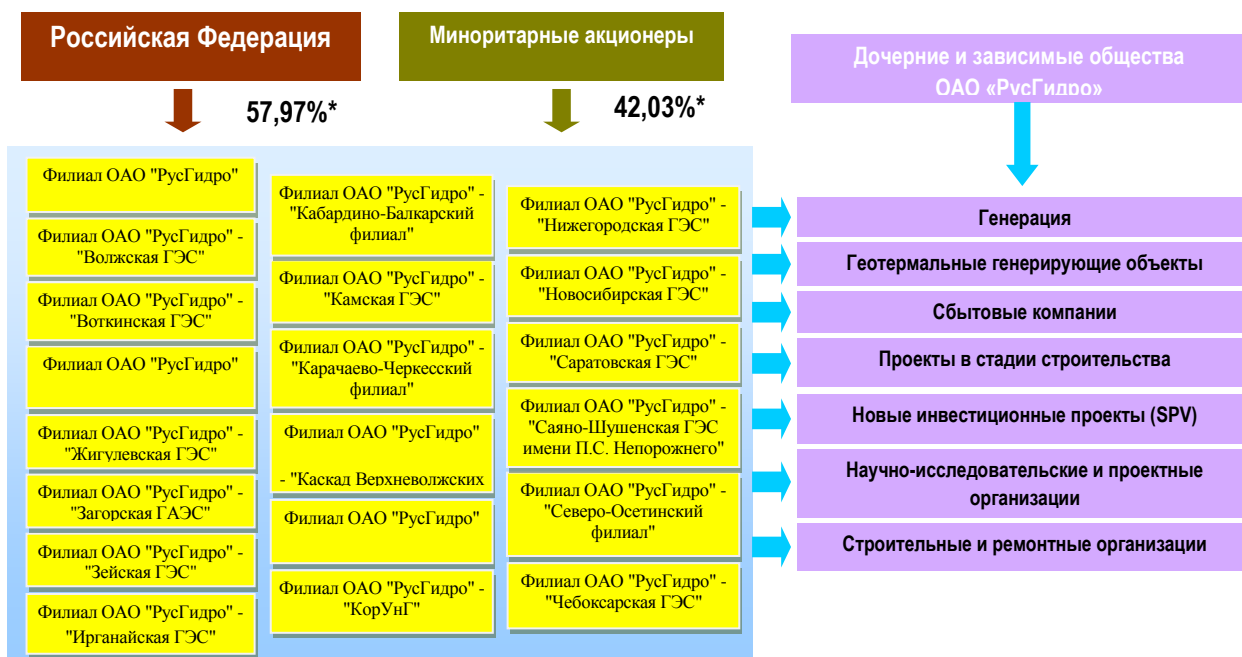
Российская Федерация

Миноритарные акционеры

Дочерние и зависимые общества ОАО «РусГидро»

57,97%*

42,03%*

Филиал ОАО "РусГидро"

Филиал ОАО "РусГидро" - "Волжская ГЭС"

Филиал ОАО "РусГидро" - "Воткинская ГЭС"

Филиал ОАО "РусГидро"

Филиал ОАО "РусГидро" - "Жигулевская ГЭС"

Филиал ОАО "РусГидро" - "Загорская ГАЭС"

Филиал ОАО "РусГидро" - "Зейская ГЭС"

Филиал ОАО "РусГидро" - "Ирганайская ГЭС"

Филиал ОАО "РусГидро" - "Кабардино-Балкарский филиал"

Филиал ОАО "РусГидро" - "Камская ГЭС"

Филиал ОАО "РусГидро" - "Карачаево-Черкесский филиал"

Филиал ОАО "РусГидро"

- "Каскад Верхневолжских

Филиал ОАО "РусГидро"

Филиал ОАО "РусГидро" - "КорУнГ"

Филиал ОАО "РусГидро" - "Нижегородская ГЭС"

Филиал ОАО "РусГидро" - "Новосибирская ГЭС"

Филиал ОАО "РусГидро" - "Саратовская ГЭС"

Филиал ОАО "РусГидро" - "Саяно-Шушенская ГЭС имени П.С. Непорожнего"

Филиал ОАО "РусГидро" - "Северо-Осетинский филиал"

Филиал ОАО "РусГидро" - "Чебоксарская ГЭС"

Генерация

Геотермальные генерирующие объекты

Сбытовые компании

Проекты в стадии строительства

Новые инвестиционные проекты (SPV)

Научно-исследовательские и проектные организации

Строительные и ремонтные организации